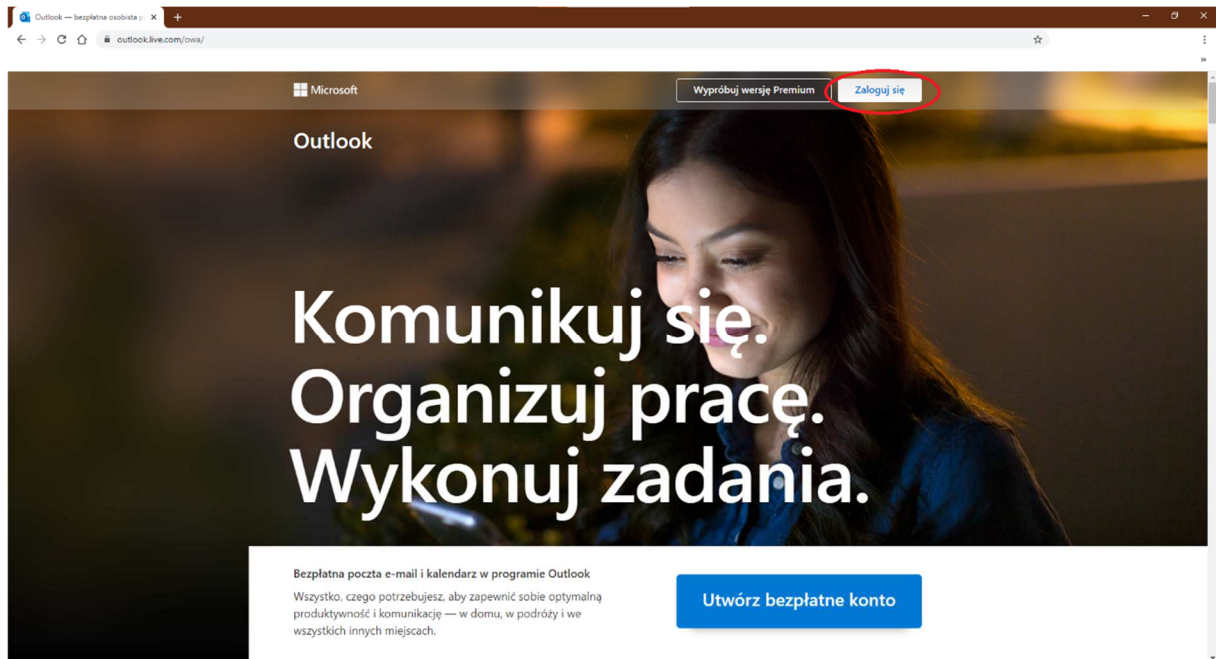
Outlook — bezpłatna osobista p ×
+
outlook.live.com/owa/

Microsoft
Wypróbuj wersję Premium
Zaloguj się

Outlook

Komunikuj się. Organizuj pracę. Wykonuj zadania.

Bezpłatna poczta e-mail i kalendarz w programie Outlook

Wszystko, czego potrzebujesz, aby zapewnić sobie optymalną produktywność i komunikację — w domu, w podróży i we wszystkich innych miejscach.

Utwórz bezpłatne konto